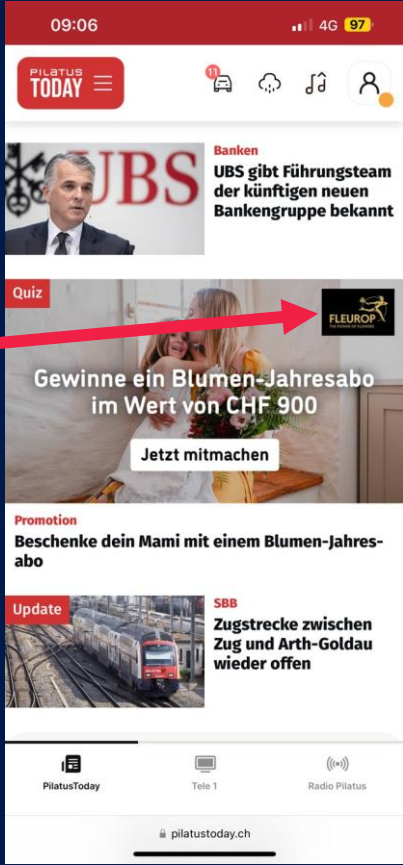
09:06

4G 97

PILATUS TODAY

11

UBS

Banken

UBS gibt Führungsteam der künftigen neuen Bankengruppe bekannt

Quiz

FLEUROP
THE POWER OF FLOWERS

Gewinne ein Blumen-Jahresabo im Wert von CHF 900

Jetzt mitmachen

Promotion

Beschenke dein Mami mit einem Blumen-Jahresabo

Update

SBB

Zugstrecke zwischen Zug und Arth-Goldau wieder offen

PilatusToday

Tele 1

Radio Pilatus

pilatustoday.ch